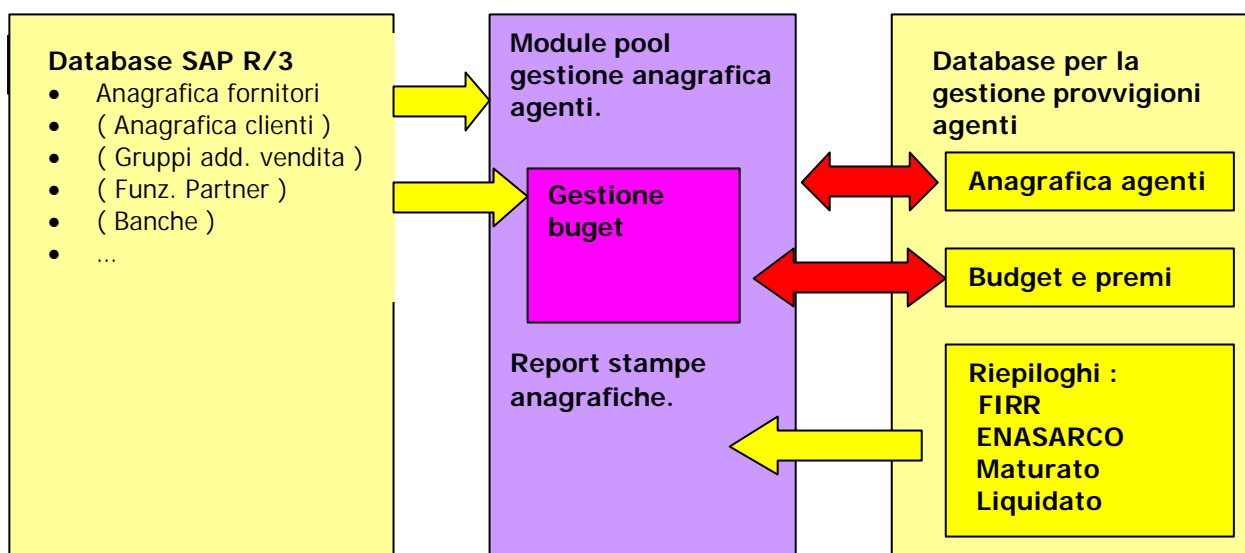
Database SAP R/3
- Anagrafica fornitori
- ( Anagrafica clienti )
- ( Gruppi add. vendita )
- ( Funz. Partner )
- ( Banche )
- ...

Module pool gestione anagrafica agenti.

Gestione buget

Report stampe anagrafiche.

Database per la gestione provvigioni agenti

Anagrafica agenti

Budget e premi

Riepiloghi :
FIRR
ENASARCO
Maturato
Liquidato